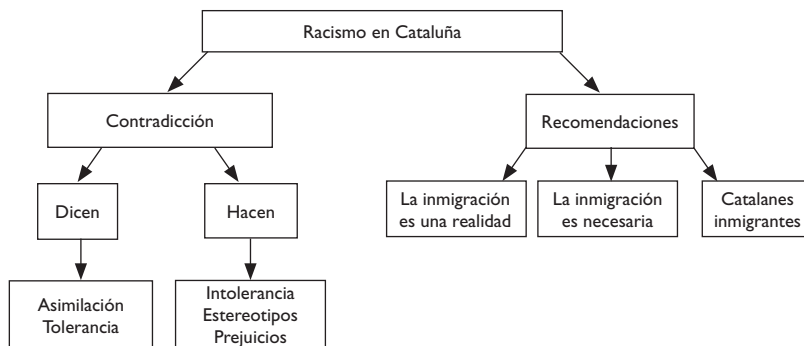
Racismo en Cataluña

Contradicción

Dicen

Asimilación
Tolerancia

Hacen

Intolerancia
Estereotipos
Prejuicios

Recomendaciones

La inmigración es una realidad

La inmigración es necesaria

Catalanes inmigrantes